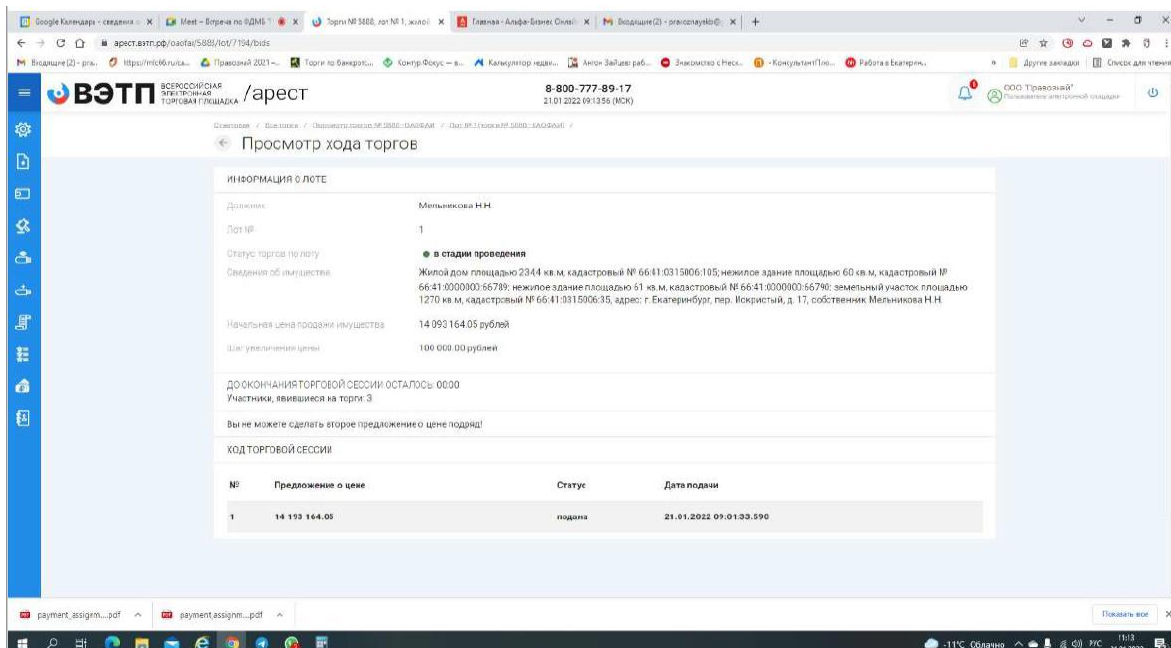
Google Календарь - сведения × | Meet – Встреча по ОДМБ × | Торги № 5888, лот № 1, жилой × | Главная - Альфа-Бизнес Онлайн × | Входящие (2) - pravoznayka@ × | +

арест.вэтп.рф/oaofai/5888/lot/7194/bids

Входящие (2) - pra... | https://mfc66.ru/ca... | Правовой 2021 –... | Торги по банкрот... | Контур.Фокус – в... | Калькулятор недви... | Антон Зайцев: раб... | Знакомство с Неск... | - КонсультантПлю... | Работа в Екатерин... | Другие закладки | Список для чтения

ВЭТП ВСЕРОССИЙСКАЯ ЭЛЕКТРОННАЯ ТОРГОВАЯ ПЛОЩАДКА /арест

8-800-777-89-17
21.01.2022 09:13:56 (МСК)

ООО "Правовой"
Пользователь электронной площадки

Стартовая / Все торги / Просмотр торгов № 5888 - ОАОФАИ / Лот № 1 торгов № 5888 - ОАОФАИ /

Просмотр хода торгов

ИНФОРМАЦИЯ О ЛОТЕ

Должник: Мельникова Н.Н.

Лот №: 1

Статус торгов по лоту: в стадии проведения

Сведения об имуществе: Жилой дом площадью 234.4 кв.м, кадастровый № 66:41:0315006:105; нежилое здание площадью 60 кв.м, кадастровый № 66:41:0000000:66789; нежилое здание площадью 61 кв.м, кадастровый № 66:41:0000000:66790; земельный участок площадью 1270 кв.м, кадастровый № 66:41:0315006:35, адрес: г. Екатеринбург, пер. Искристый, д. 17, собственник Мельникова Н.Н.

Начальная цена продажи имущества: 14 093 164.05 рублей

Шаг увеличения цены: 100 000.00 рублей

ДО ОКОНЧАНИЯ ТОРГОВОЙ СЕССИИ ОСТАЛОСЬ: 00:00
Участники, явившиеся на торги: 3

Вы не можете сделать второе предложение о цене подряд!

ХОД ТОРГОВОЙ СЕССИИ

| № | Предложение о цене | Статус | Дата подачи |
|---|---|---|---|
| 1 | 14 193 164.05 | подана | 21.01.2022 09:01:33.590 |

payment_assignm....pdf | payment.assignm....pdf | Показать все

-11°C Облачно РУС 11:13